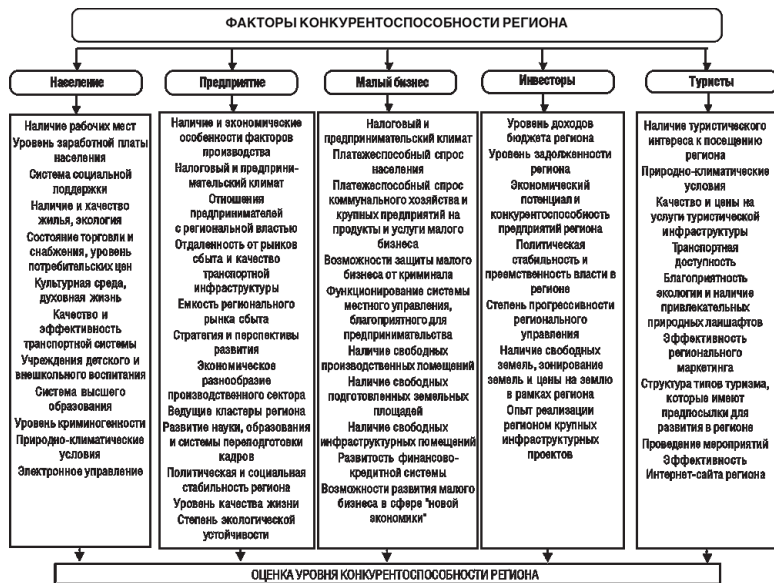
ФАКТОРЫ КОНКУРЕНТОСПОСОБНОСТИ РЕГИОНА

Население

Наличие рабочих мест
Уровень заработной платы населения
Система социальной поддержки
Наличие и качество жилья, экология
Состояние торговли и снабжения, уровень потребительских цен
Культурная среда, духовная жизнь
Качество и эффективность транспортной системы
Учреждения детского и внешкольного воспитания
Система высшего образования
Уровень криминогенности
Природно-климатические условия
Электронное управление

Предприятие

Наличие и экономические особенности факторов производства
Налоговый и предпринимательский климат
Отношения предпринимателей с региональной властью
Отдаленность от рынков сбыта и качество транспортной инфраструктуры
Емкость регионального рынка сбыта
Стратегия и перспективы развития
Экономическое разнообразие производственного сектора
Ведущие кластеры региона
Развитие науки, образования и системы переподготовки кадров
Политическая и социальная стабильность региона
Уровень качества жизни
Степень экологической устойчивости

Малый бизнес

Налоговый и предпринимательский климат
Платежеспособный спрос населения
Платежеспособный спрос коммунального хозяйства и крупных предприятий на продукты и услуги малого бизнеса
Возможности защиты малого бизнеса от криминала
Функционирование системы местного управления, благоприятного для предпринимательства
Наличие свободных производственных помещений
Наличие свободных подготовленных земельных площадей
Наличие свободных инфраструктурных помещений
Развитость финансово-кредитной системы
Возможности развития малого бизнеса в сфере "новой экономики"

Инвесторы

Уровень доходов бюджета региона
Уровень задолженности региона
Экономический потенциал и конкурентоспособность предприятий региона
Политическая стабильность и преемственность власти в регионе
Степень прогрессивности регионального управления
Наличие свободных земель, зонирование земель и цены на землю в рамках региона
Опыт реализации регионом крупных инфраструктурных проектов

Туристы

Наличие туристического интереса к посещению региона
Природно-климатические условия
Качество и цены на услуги туристической инфраструктуры
Транспортная доступность
Благоприятность экологии и наличие привлекательных природных ландшафтов
Эффективность регионального маркетинга
Структура типов туризма, которые имеют предпосылки для развития в регионе
Проведение мероприятий
Эффективность Интернет-сайта региона

ОЦЕНКА УРОВНЯ КОНКУРЕНТОСПОСОБНОСТИ РЕГИОНА